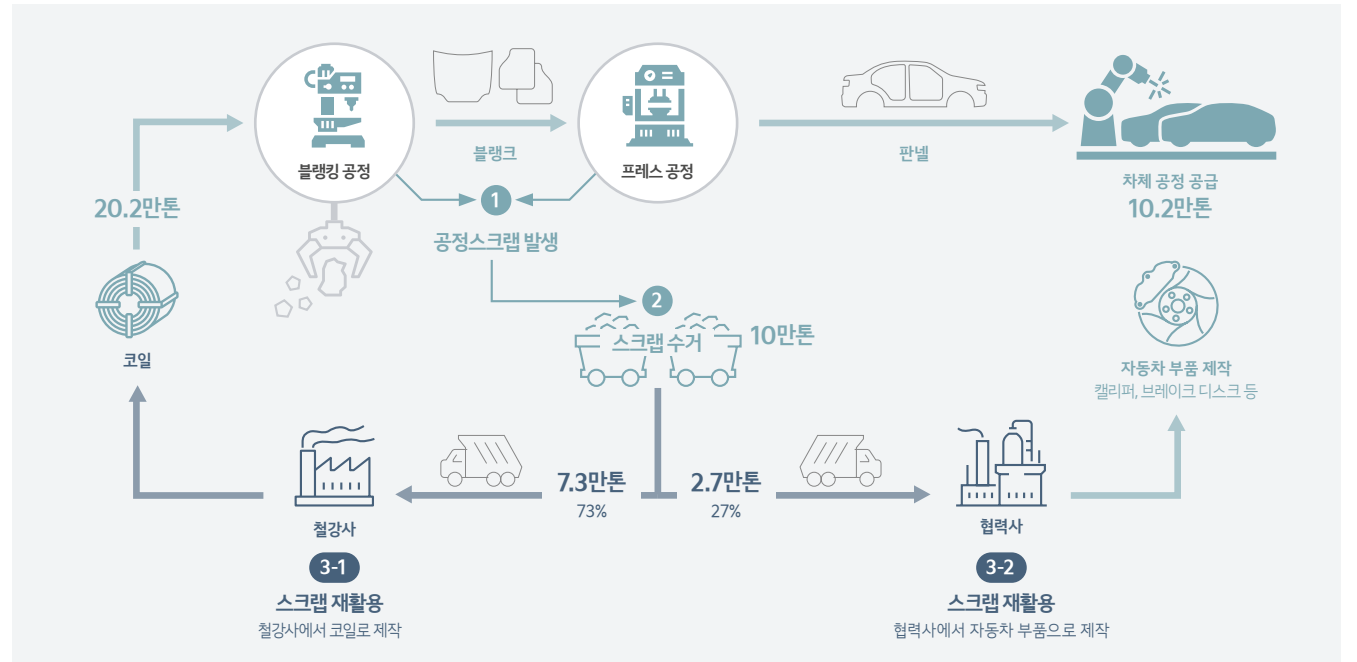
20.2만톤

블랭킹 공정

블랭크

프레스 공정

판넬

차체 공정 공급
10.2만톤

1
공정스크랩 발생

2
스크랩 수거
10만톤

코일

자동차 부품 제작
캘리퍼, 브레이크 디스크 등

7.3만톤
73%

2.7만톤
27%

철강사

협력사

3-1
스크랩 재활용
철강사에서 코일로 제작

3-2
스크랩 재활용
협력사에서 자동차 부품으로 제작